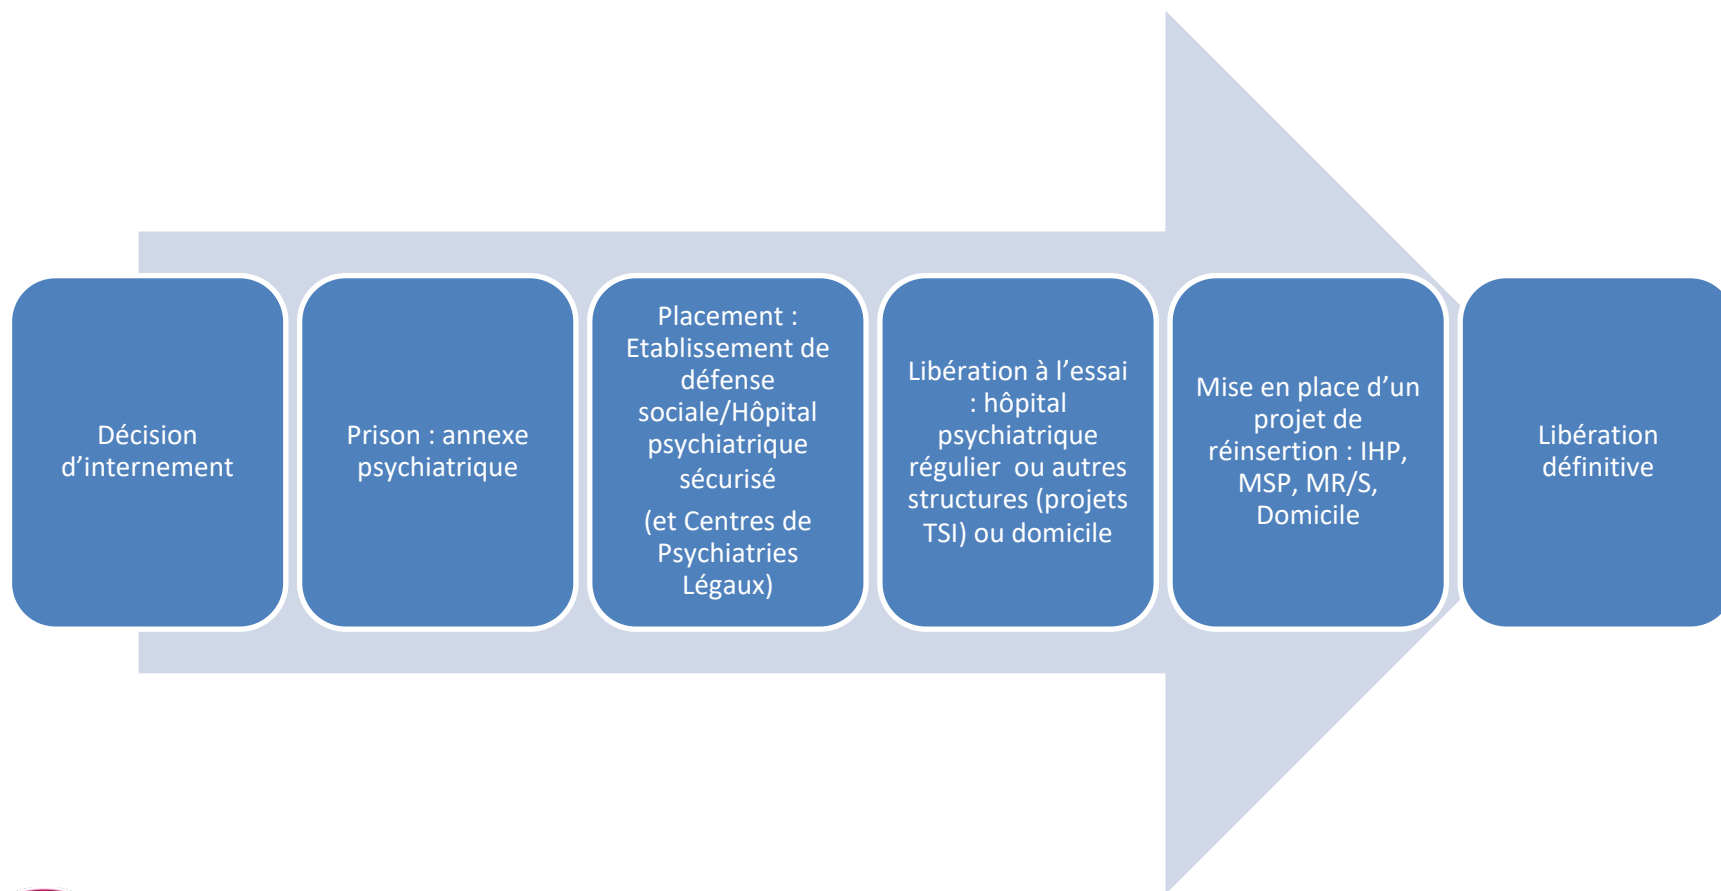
Décision d’internement

Prison : annexe psychiatrique

Placement : Etablissement de défense sociale/Hôpital psychiatrique sécurisé

(et Centres de Psychiatries Légaux)

Libération à l’essai : hôpital psychiatrique régulier ou autres structures (projets TSI) ou domicile

Mise en place d’un projet de réinsertion : IHP, MSP, MR/S, Domicile

Libération définitive